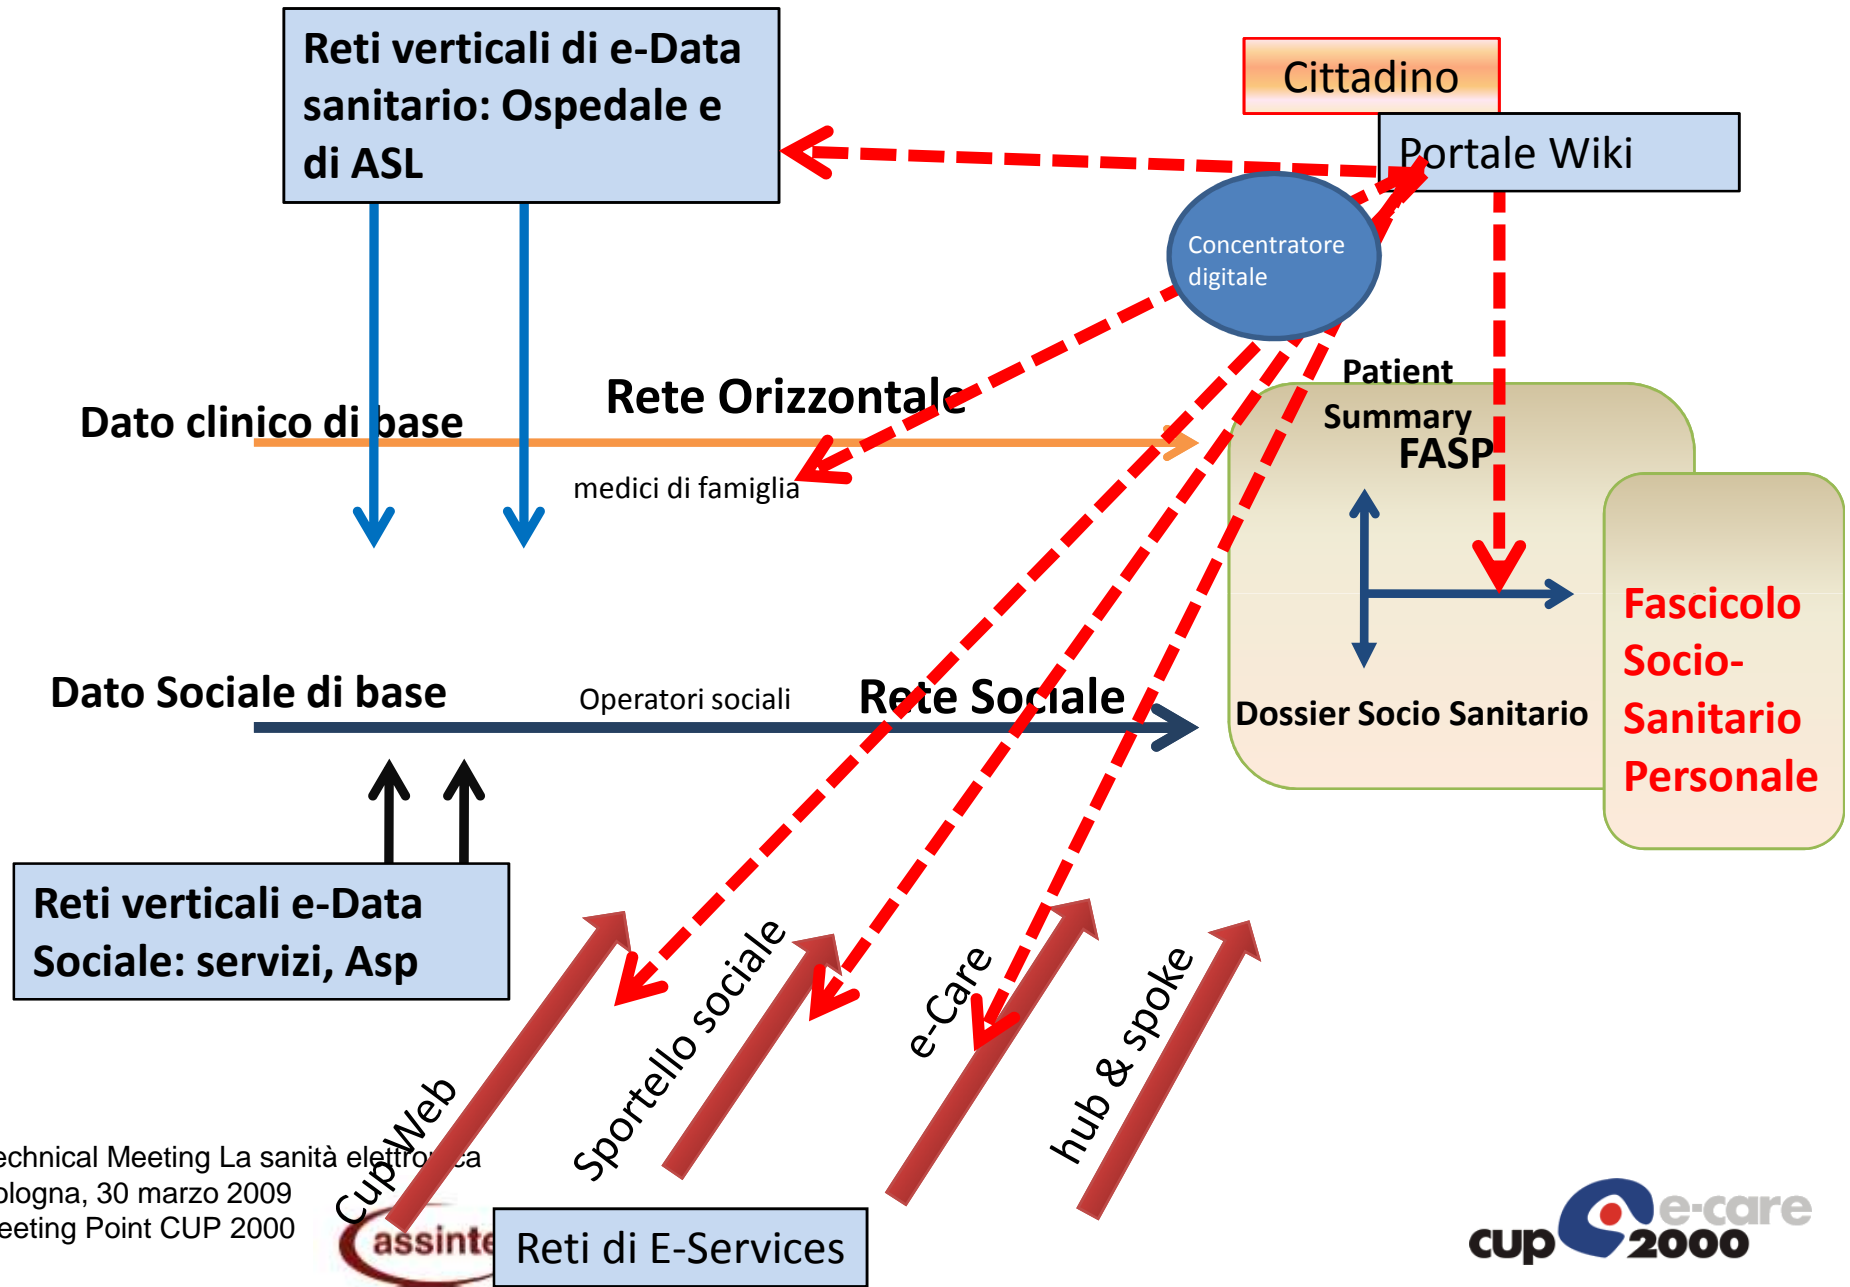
Reti verticali di e-Data sanitario: Ospedale e di ASL

Cittadino

Portale Wiki

Concentratore digitale

Dato clinico di base

Rete Orizzontale

medici di famiglia

Patient Summary

FASP

Dossier Socio Sanitario

Fascicolo Socio-Sanitario Personale

Dato Sociale di base

Operatori sociali

Rete Sociale

Reti verticali e-Data Sociale: servizi, Asp

CupWeb

Sportello sociale

e-Care

hub & spoke

echnical Meeting La sanità elettr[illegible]ca
ologna, 30 marzo 2009
eeting Point CUP 2000

assinte

Reti di E-Services

cup e-care 2000